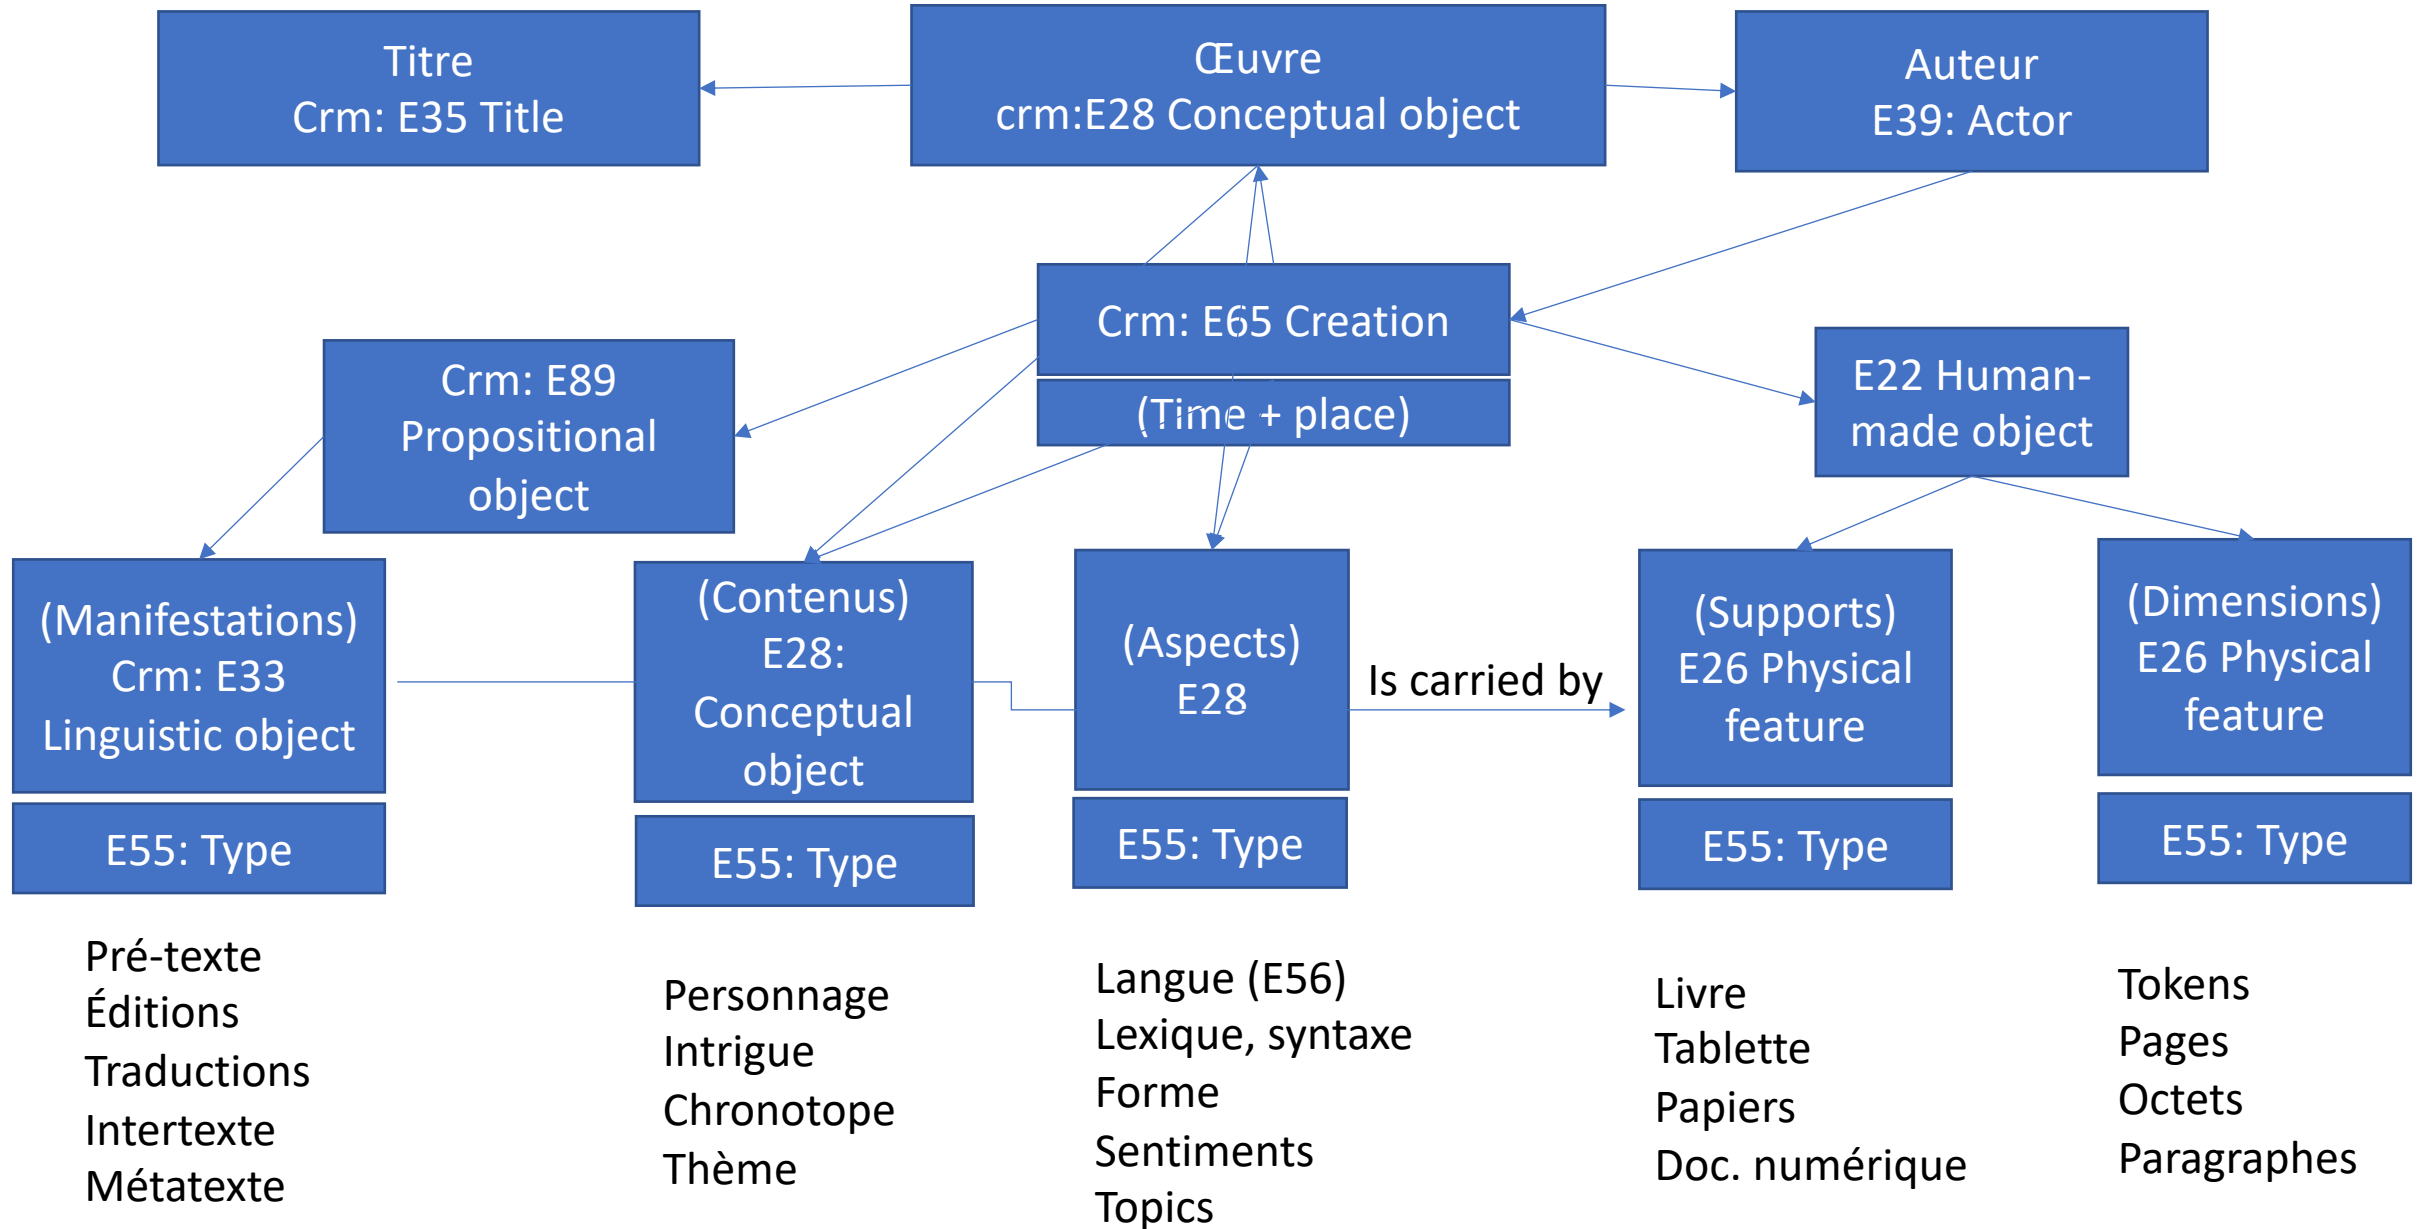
Titre
Crm: E35 Title

Œuvre
crm:E28 Conceptual object

Auteur
E39: Actor

Crm: E65 Creation

(Time + place)

Crm: E89
Propositional
object

E22 Human-
made object

(Manifestations)
Crm: E33
Linguistic object

E55: Type

(Contenus)
E28:
Conceptual
object

E55: Type

(Aspects)
E28

E55: Type

Is carried by

(Supports)
E26 Physical
feature

E55: Type

(Dimensions)
E26 Physical
feature

E55: Type

Pré-texte
Éditions
Traductions
Intertexte
Métatexte

Personnage
Intrigue
Chronotope
Thème

Langue (E56)
Lexique, syntaxe
Forme
Sentiments
Topics

Livre
Tablette
Papiers
Doc. numérique

Tokens
Pages
Octets
Paragraphes